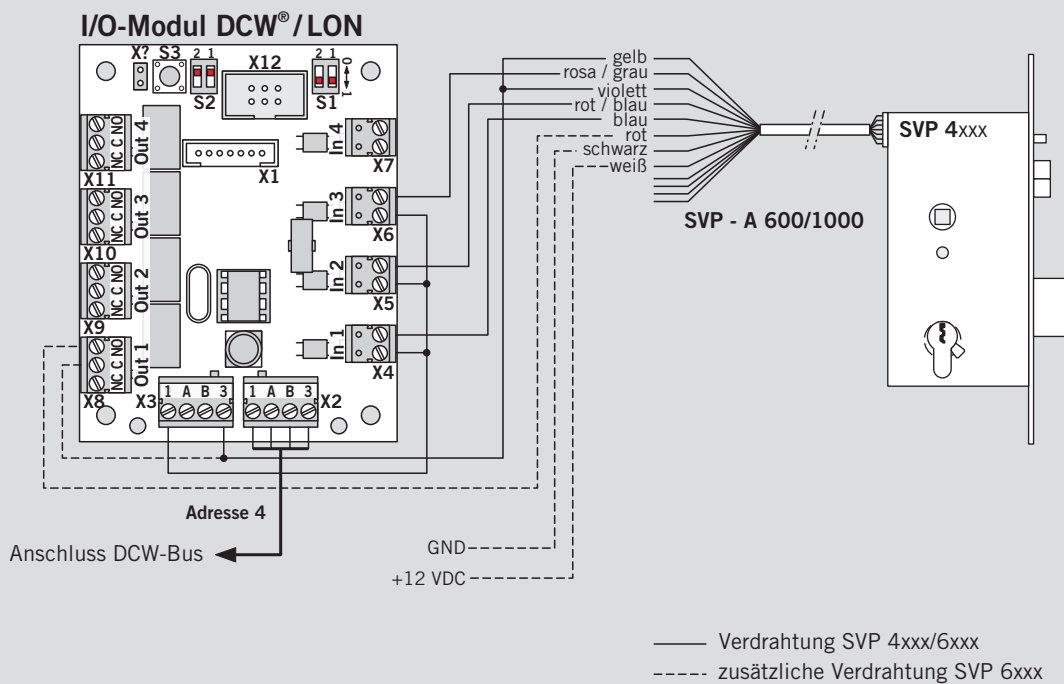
I/O-Modul DCW® / LON

X? S3
2 1
S2
X12
2 1
S1
0
1
X1
NO C NC
Out 4
X11
NO C NC
Out 3
X10
NO C NC
Out 2
X9
NO C NC
Out 1
X8
X3
1 A B 3
1 A B 3
X2
In 4
X7
In 3
X6
In 2
X5
In 1
X4

gelb
rosa / grau
violett
rot / blau
blau
rot
schwarz
weiß

SVP - A 600/1000

SVP 4xxx

Adresse 4

Anschluss DCW-Bus

GND
+12 VDC

Verdrahtung SVP 4xxx/6xxx
zusätzliche Verdrahtung SVP 6xxx